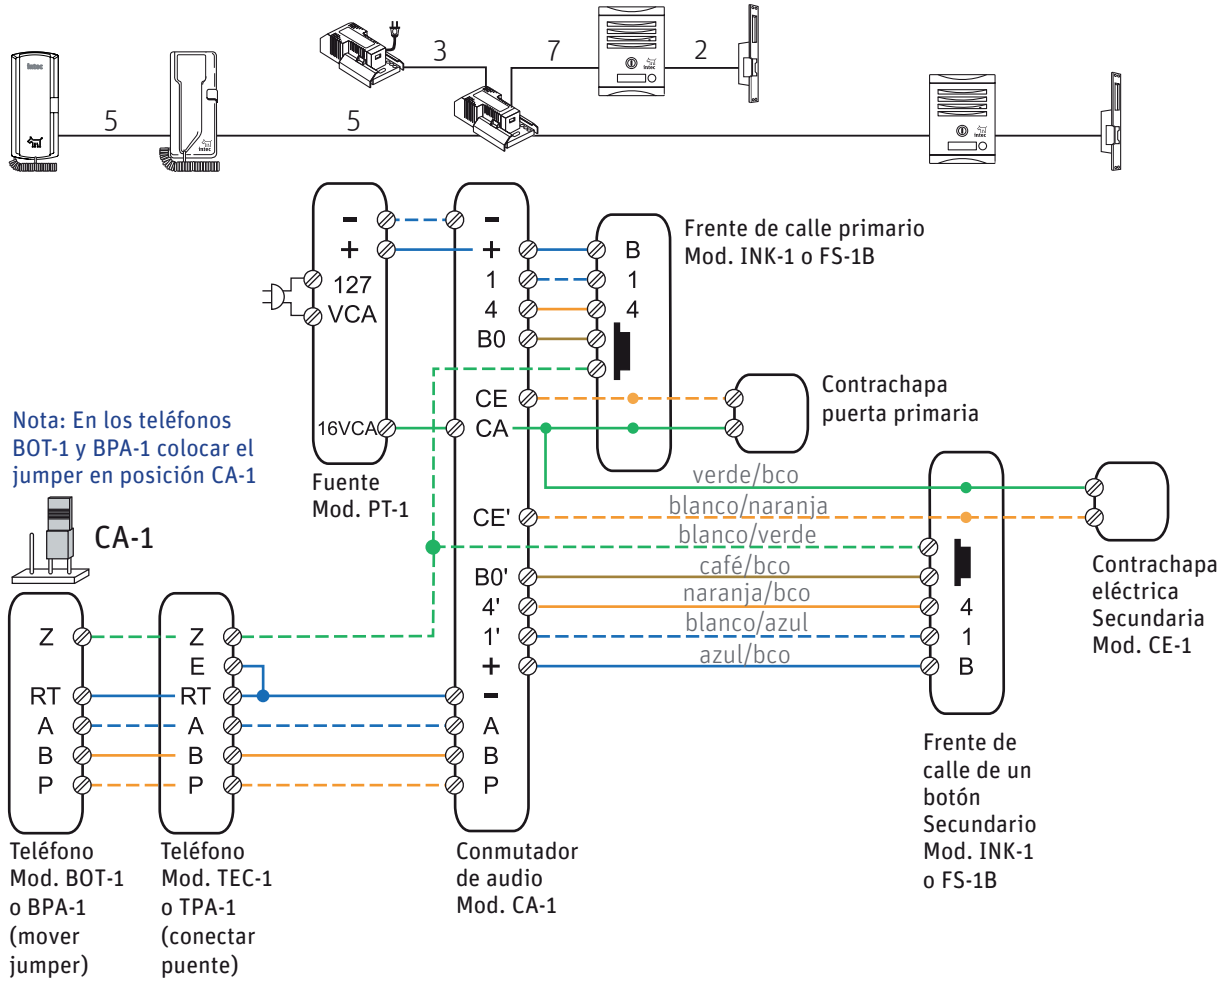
5
5
3
7
2

Intec

- 
+
127
VCA
16VCA

Fuente
Mod. PT-1

- 
+
1
4
B0
CE
CA
CE'
B0'
4'
1'
+
- 
A
B
P

Conmutador de audio Mod. CA-1

B
1
4

Frente de calle primario Mod. INK-1 o FS-1B

Contrachapa puerta primaria

verde/bco
blanco/naranja
blanco/verde
café/bco
naranja/bco
blanco/azul
azul/bco

4
1
B

Frente de calle de un botón Secundario Mod. INK-1 o FS-1B

Contrachapa eléctrica Secundaria Mod. CE-1

Nota: En los teléfonos BOT-1 y BPA-1 colocar el jumper en posición CA-1

CA-1

Z
RT
A
B
P

Teléfono Mod. BOT-1 o BPA-1 (mover jumper)

Z
E
RT
A
B
P

Teléfono Mod. TEC-1 o TPA-1 (conectar puente)